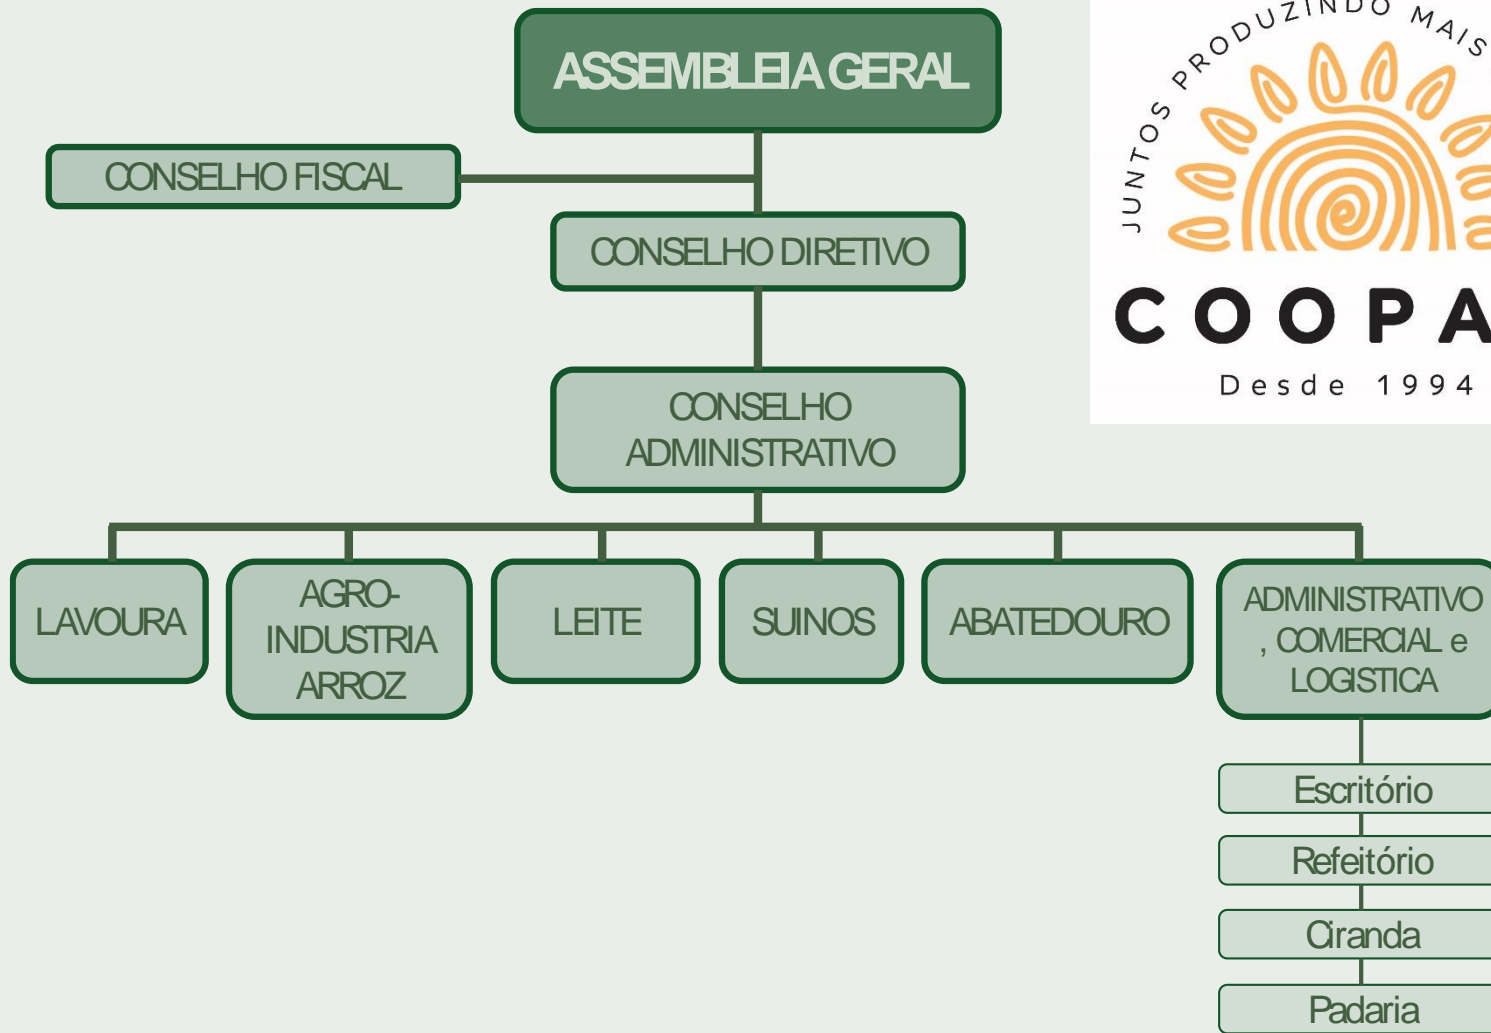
JUNTOS PRODUZINDO MAIS

COOPA

Desde 1994

ASSEMBLEIA GERAL

CONSELHO FISCAL

CONSELHO DIRETIVO

CONSELHO ADMINISTRATIVO

LAVOURA

AGRO-INDUSTRIA ARROZ

LEITE

SUINOS

ABATEDOURO

ADMINISTRATIVO , COMERCIAL e LOGISTICA

Escritório

Refeitório

Ciranda

Padaria